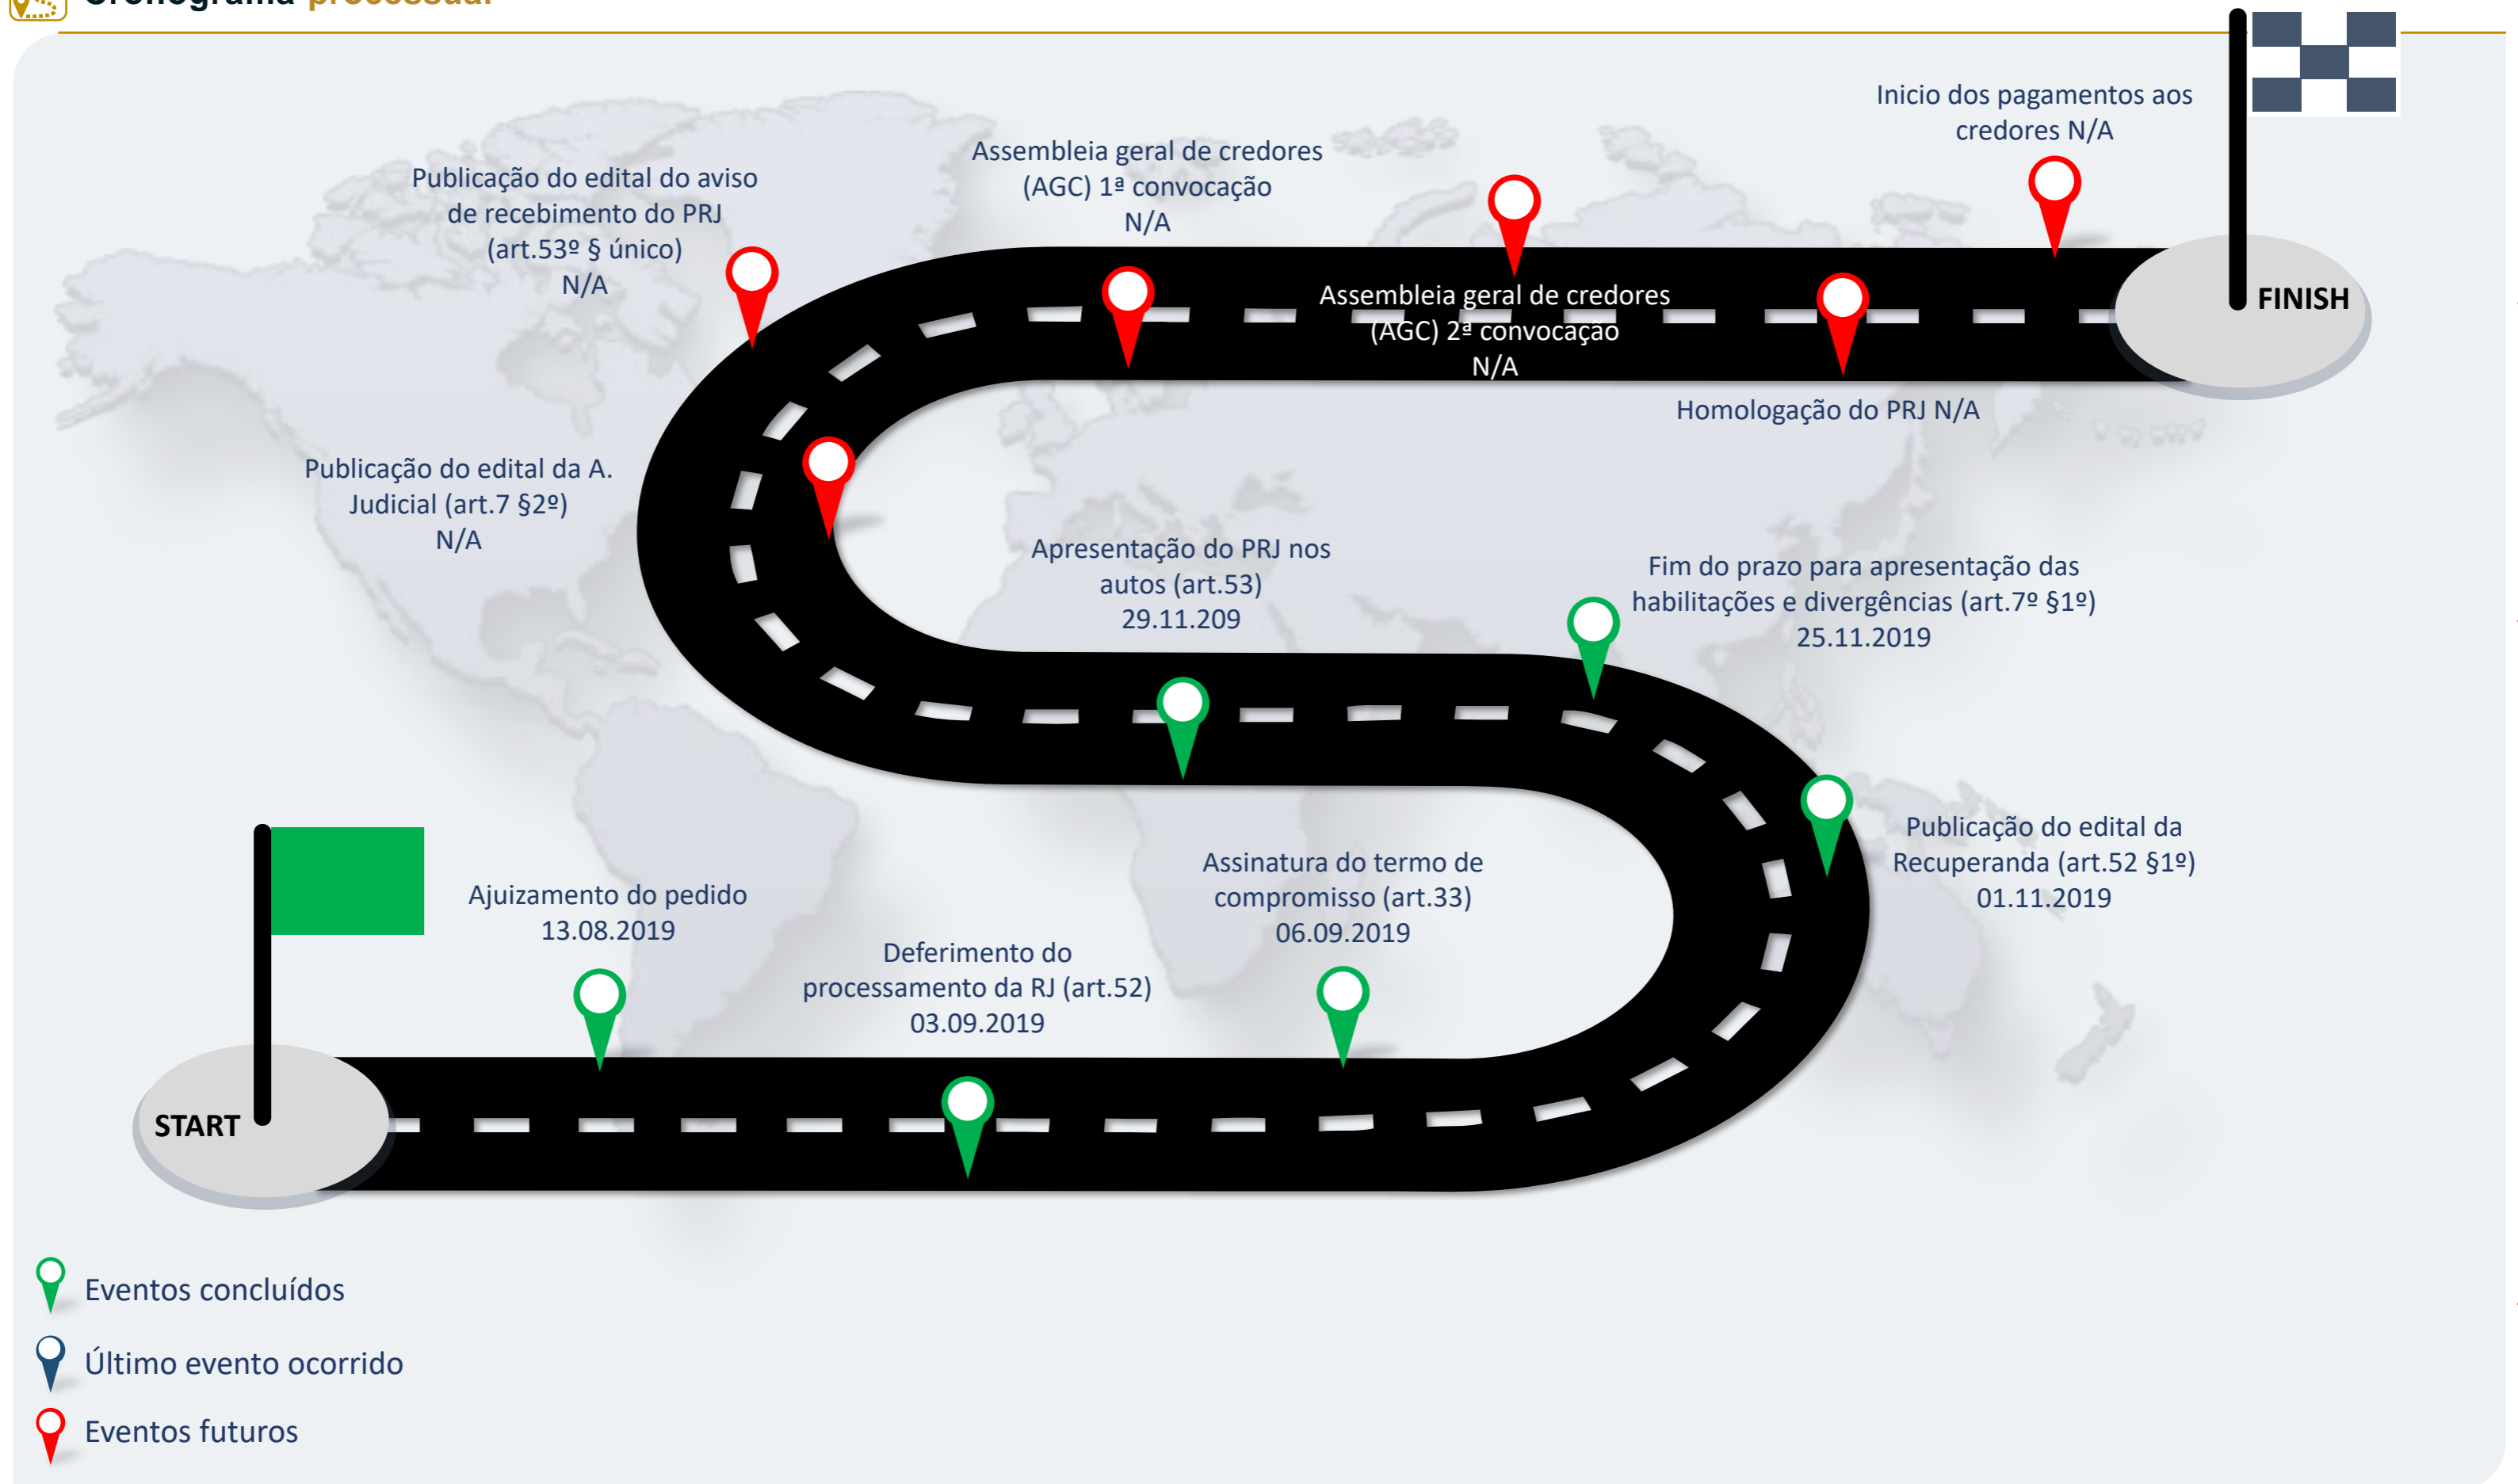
Cronograma processual

Inicio dos pagamentos aos credores N/A

Assembleia geral de credores (AGC) 1ª convocação N/A

Publicação do edital do aviso de recebimento do PRJ (art.53º § único) N/A

FINISH

Assembleia geral de credores (AGC) 2ª convocaçao N/A

Homologação do PRJ N/A

Publicação do edital da A. Judicial (art.7 §2º) N/A

Apresentação do PRJ nos autos (art.53) 29.11.209

Fim do prazo para apresentação das habilitações e divergências (art.7º §1º) 25.11.2019

Publicação do edital da Recuperanda (art.52 §1º) 01.11.2019

Assinatura do termo de compromisso (art.33) 06.09.2019

Ajuizamento do pedido 13.08.2019

Deferimento do processamento da RJ (art.52) 03.09.2019

START

Eventos concluídos

Último evento ocorrido

Eventos futuros